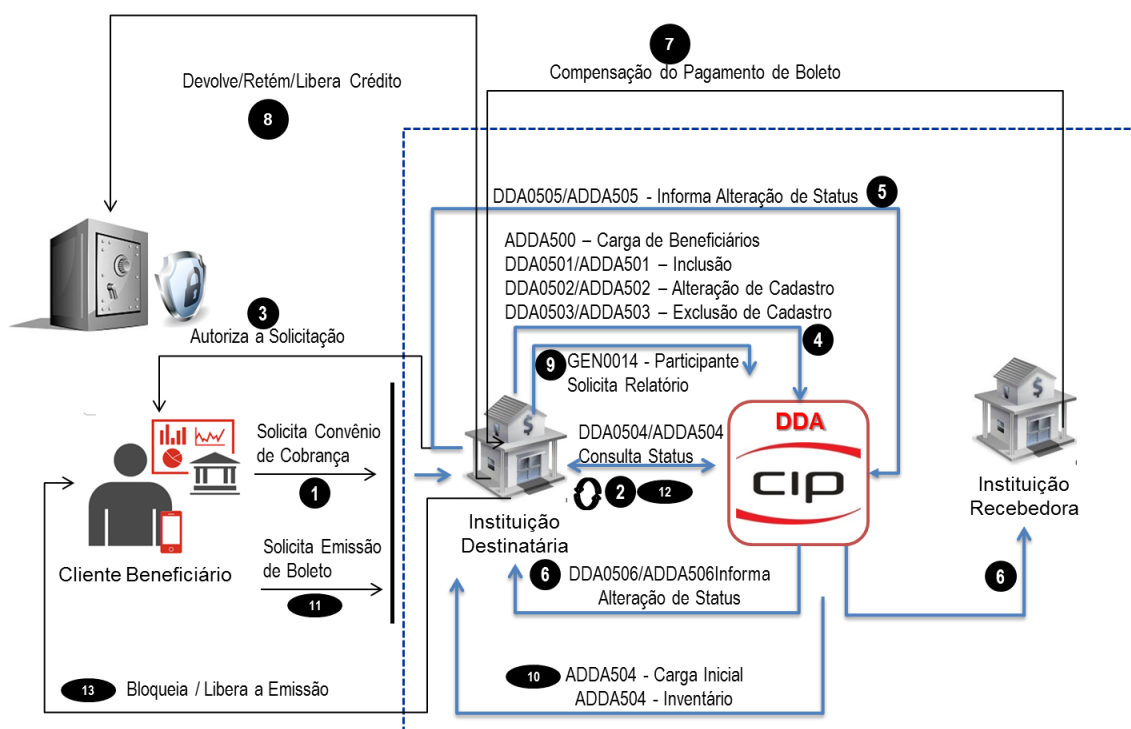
7
Compensação do Pagamento de Boleto

Devolve/Retém/Libera Crédito
8

DDA0505/ADDA505 - Informa Alteração de Status 5

ADDA500 – Carga de Beneficiários
DDA0501/ADDA501 – Inclusão
DDA0502/ADDA502 – Alteração de Cadastro
DDA0503/ADDA503 – Exclusão de Cadastro

3
Autoriza a Solicitação

4

9 GEN0014 - Participante Solicita Relatório

DDA

DDA0504/ADDA504 Consulta Status

Solicita Convênio de Cobrança
1

2 12

CIP

Instituição Recebedora

Instituição Destinatária

Cliente Beneficiário

Solicita Emissão de Boleto
11

6 DDA0506/ADDA506Informa Alteração de Status

6

10 ADDA504 - Carga Inicial
ADDA504 - Inventário

13 Bloqueia / Libera a Emissão